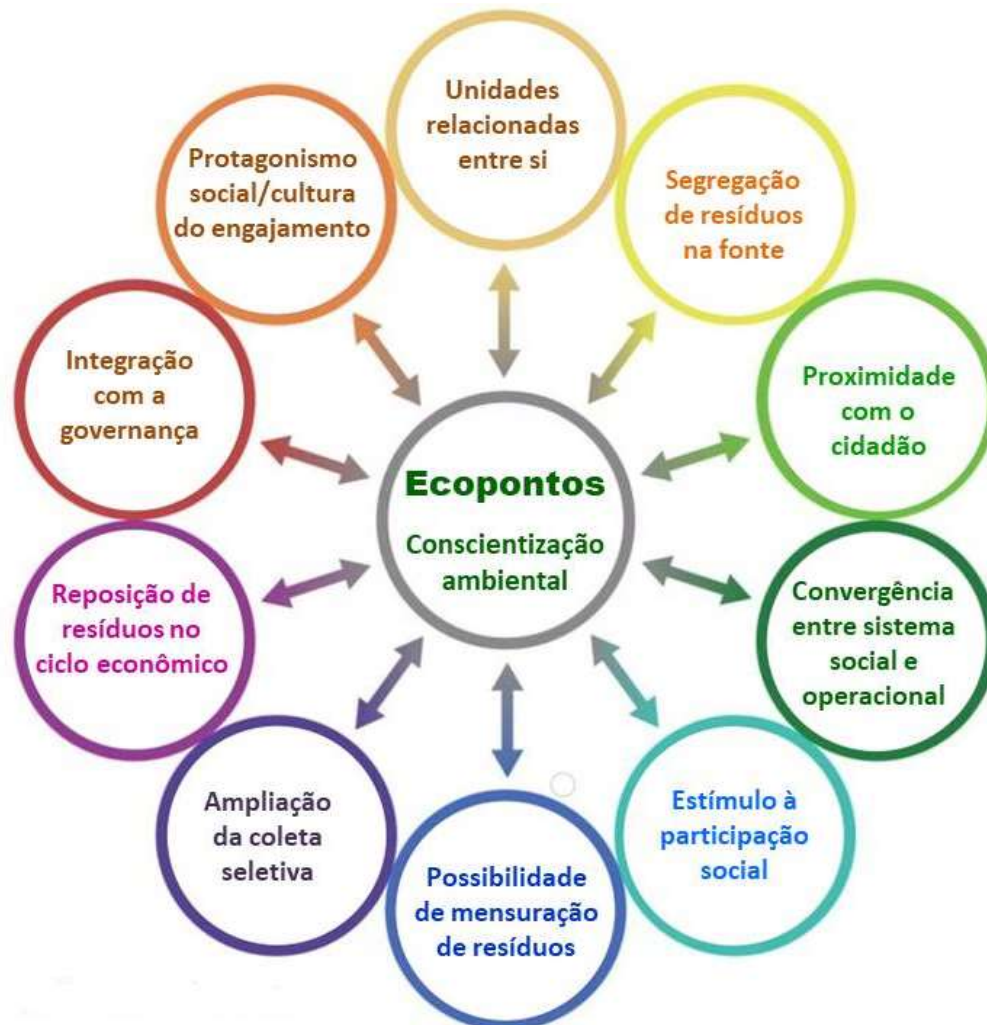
Ecopontos

Conscientização ambiental

Unidades relacionadas entre si

Segregação de resíduos na fonte

Proximidade com o cidadão

Convergência entre sistema social e operacional

Estímulo à participação social

Possibilidade de mensuração de resíduos

Ampliação da coleta seletiva

Reposição de resíduos no ciclo econômico

Integração com a governança

Protagonismo social/cultura do engajamento